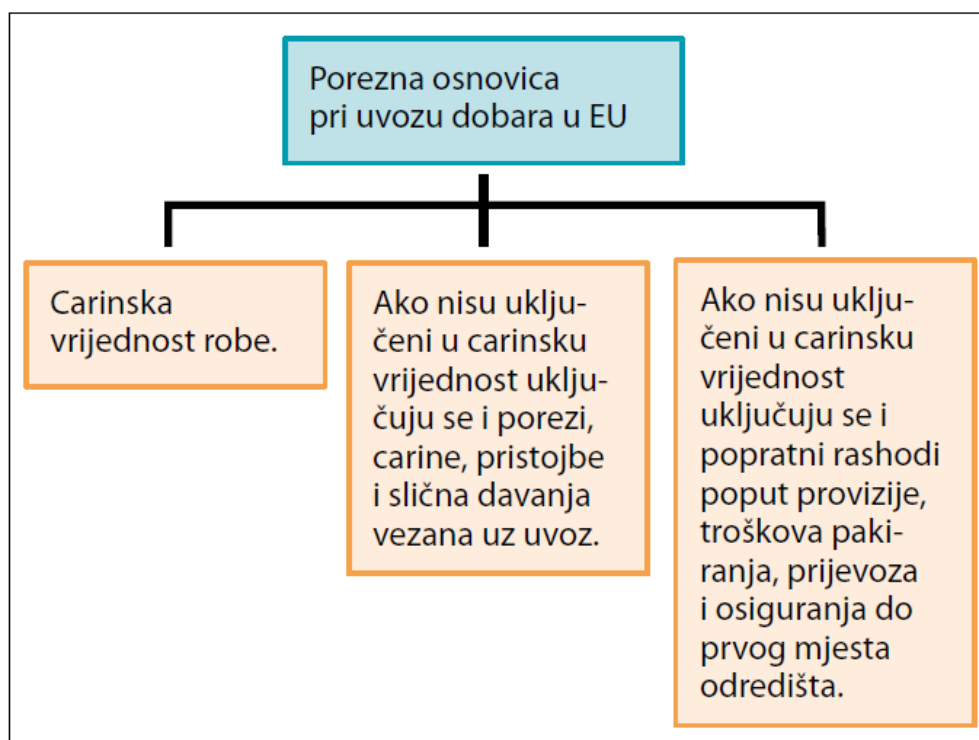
Porezna osnovica pri uvozu dobara u EU

Carinska vrijednost robe.

Ako nisu uključeni u carinsku vrijednost uključuju se i porezi, carine, pristojbe i slična davanja vezana uz uvoz.

Ako nisu uključeni u carinsku vrijednost uključuju se i popratni rashodi poput provizije, troškova pakiranja, prijevoza i osiguranja do prvog mjesta odredišta.